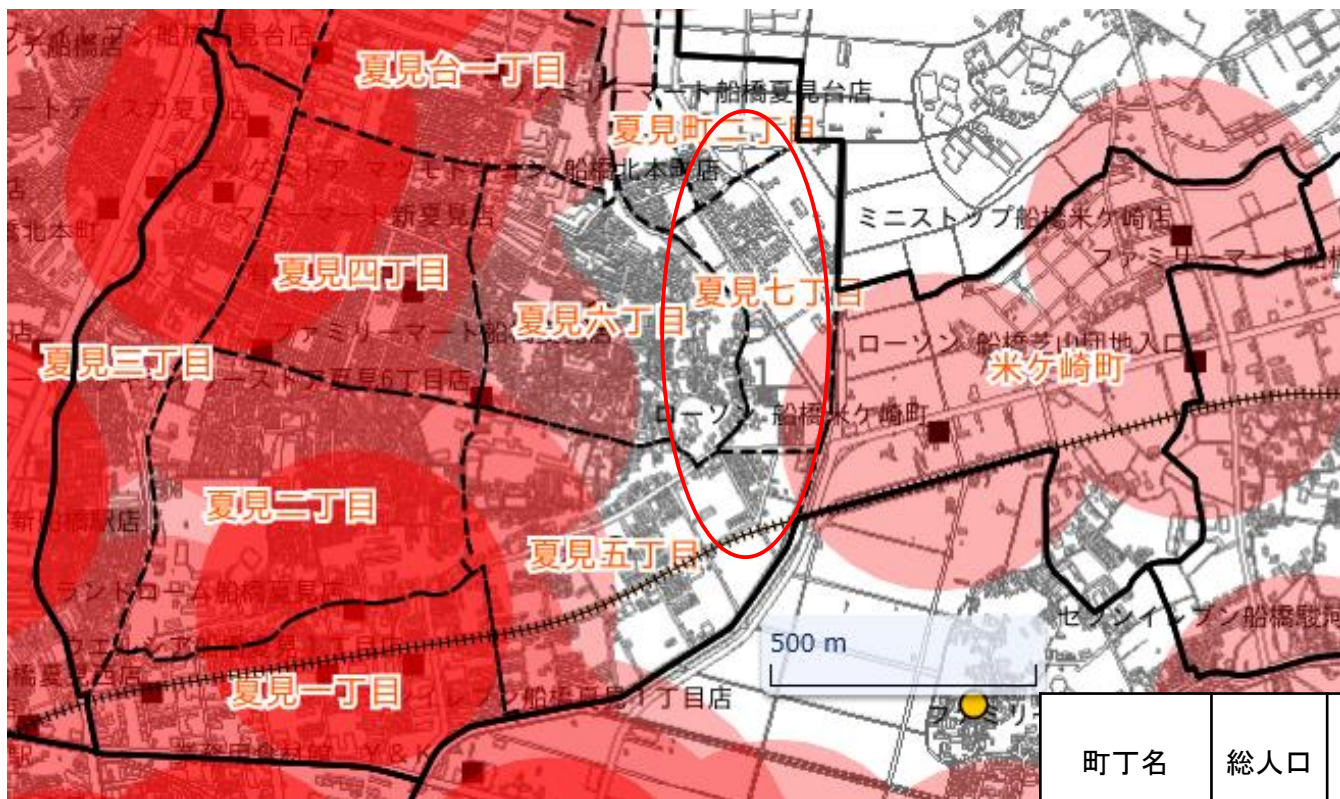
ブン船橋夏見台店
夏見台一丁目
ファミリーマート船橋夏見台店
ートディスカ夏見店
夏見町二丁目
ドラッグストア マツモトキヨシ船橋北本町店
船橋北本町
ファミリーマート新夏見店
ミニストップ船橋米ケ崎店
ファミリーマート船橋
夏見四丁目
夏見七丁目
夏見六丁目
ファミリーマート船橋
ローソン 船橋芝山団地入口
夏見三丁目
米ケ崎町
ーストア夏見6丁目店
ローソン 船橋米ケ崎町
夏見二丁目
新船橋駅店
夏見五丁目
ランドローム船橋夏見店
ウエルシア船橋夏見1丁目店
セブンイレブン船橋駿河
500 m
橋夏見台店
夏見一丁目
セブンイレブン船橋夏見1丁目店
ファミリー
駅
業務用食材館 Y&K

| 町丁名 | 総人口 |
|---|---|